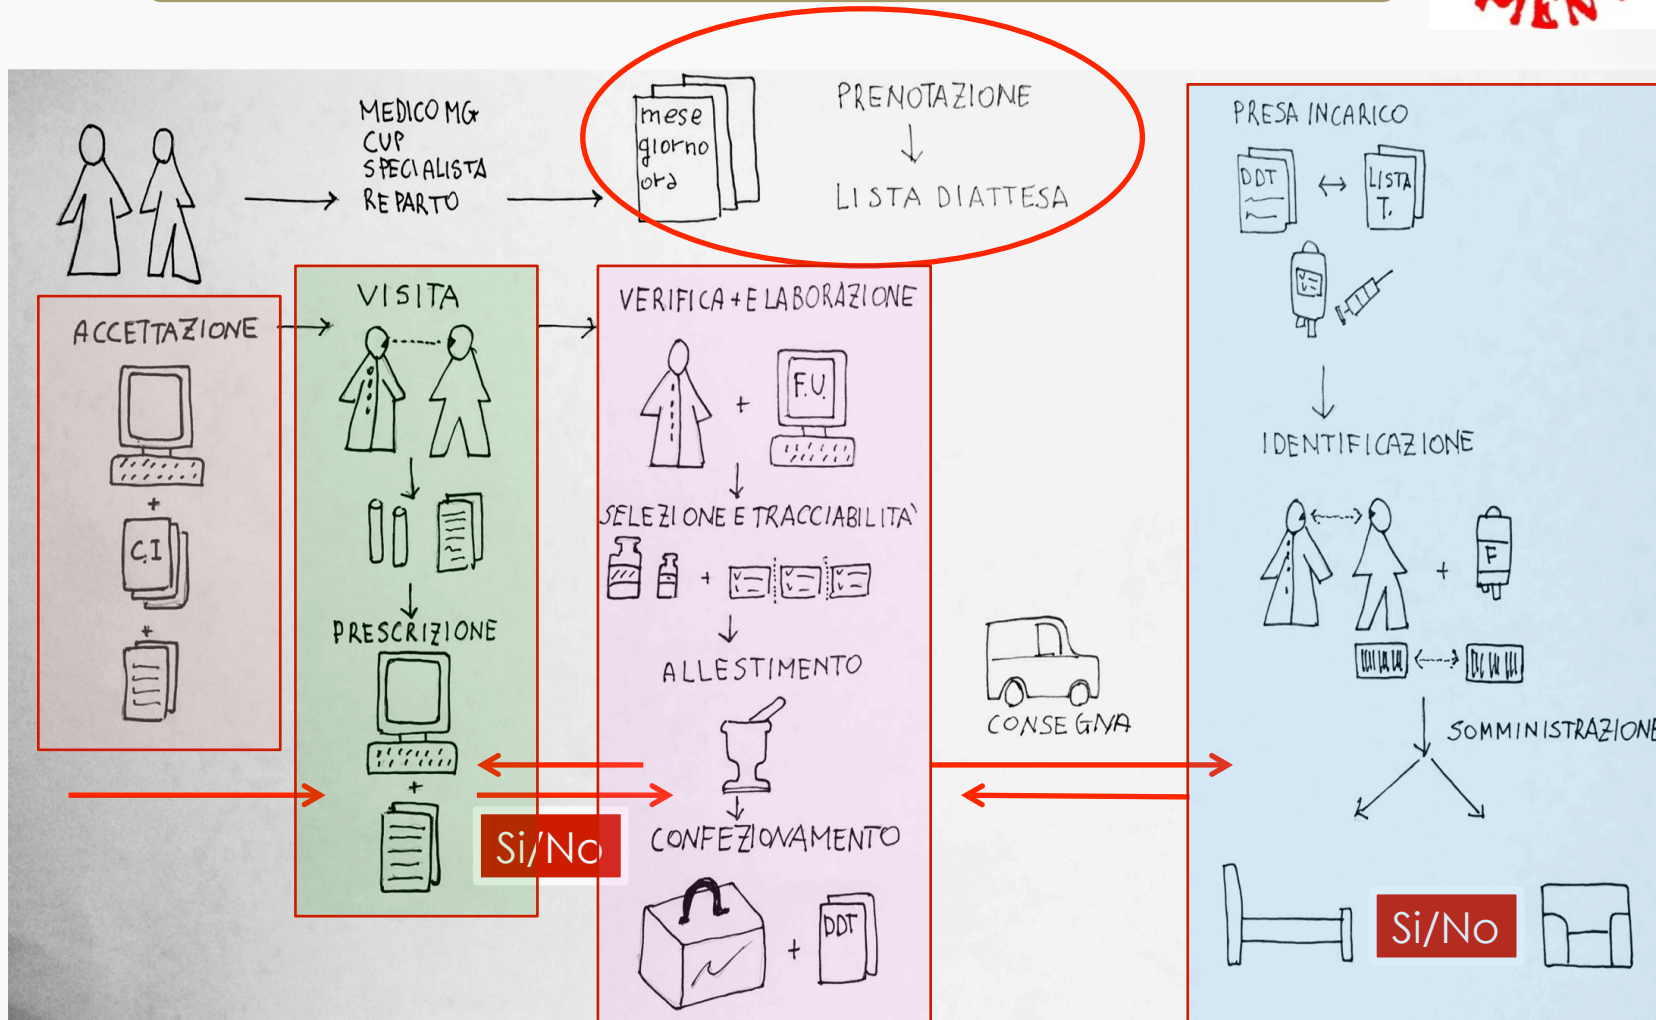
MEDICO MG
CUP
SPECIALISTA
REPARTO

mese
giorno
ora

PRENOTAZIONE
LISTA DIATTESA

PRESA INCARICO
DDT
LISTA T.

IDENTIFICAZIONE

F

SOMMINISTRAZIONE

Si/No

ACCETTAZIONE
+
C.I
+

VISITA
PRESCRIZIONE
+

Si/No

VERIFICA + ELABORAZIONE
+
F.U.
SELEZIONE E TRACCIABILITA'
+
ALLESTIMENTO
CONFEZIONAMENTO
+
DDT

CONSEGNA